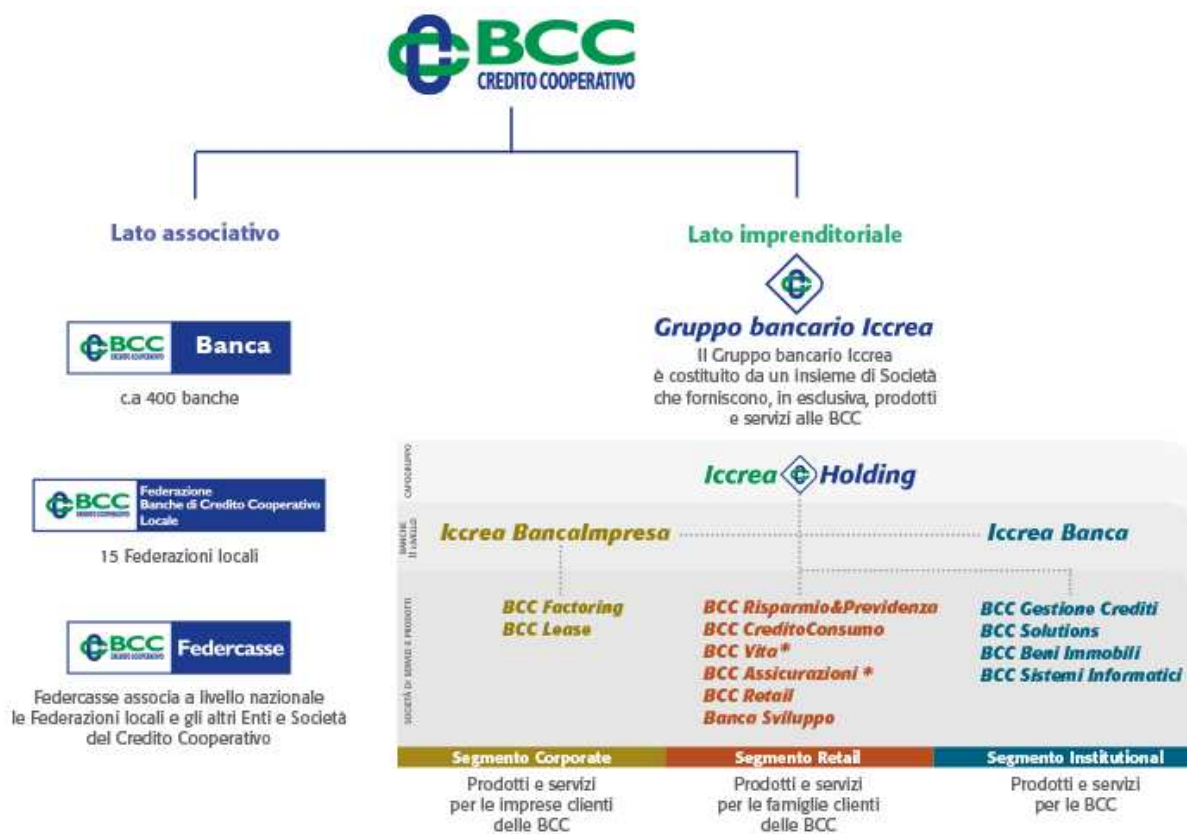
BCC
CREDITO COOPERATIVO

Lato associativo

BCC CREDITO COOPERATIVO Banca

c.a 400 banche

BCC CREDITO COOPERATIVO Federazione Banche di Credito Cooperativo Locale

15 Federazioni locali

BCC CREDITO COOPERATIVO Federcasse

Federcasse associa a livello nazionale le Federazioni locali e gli altri Enti e Società del Credito Cooperativo

Lato imprenditoriale

Gruppo bancario Iccrea

Il Gruppo bancario Iccrea è costituito da un insieme di Società che forniscono, in esclusiva, prodotti e servizi alle BCC

CAPOGRUPPO

Iccrea Holding

BANCHE II LIVELLO

Iccrea BancaImpresa

Iccrea Banca

SOCIETÀ DI SERVIZI E PRODOTTI

BCC Factoring
BCC Lease

BCC Risparmio&Previdenza
BCC CreditoConsumo
BCC Vita*
BCC Assicurazioni *
BCC Retail
Banca Sviluppo

BCC Gestione Crediti
BCC Solutions
BCC Beni Immobili
BCC Sistemi Informatici

Segmento Corporate

Prodotti e servizi per le imprese clienti delle BCC

Segmento Retail

Prodotti e servizi per le famiglie clienti delle BCC

Segmento Institutional

Prodotti e servizi per le BCC